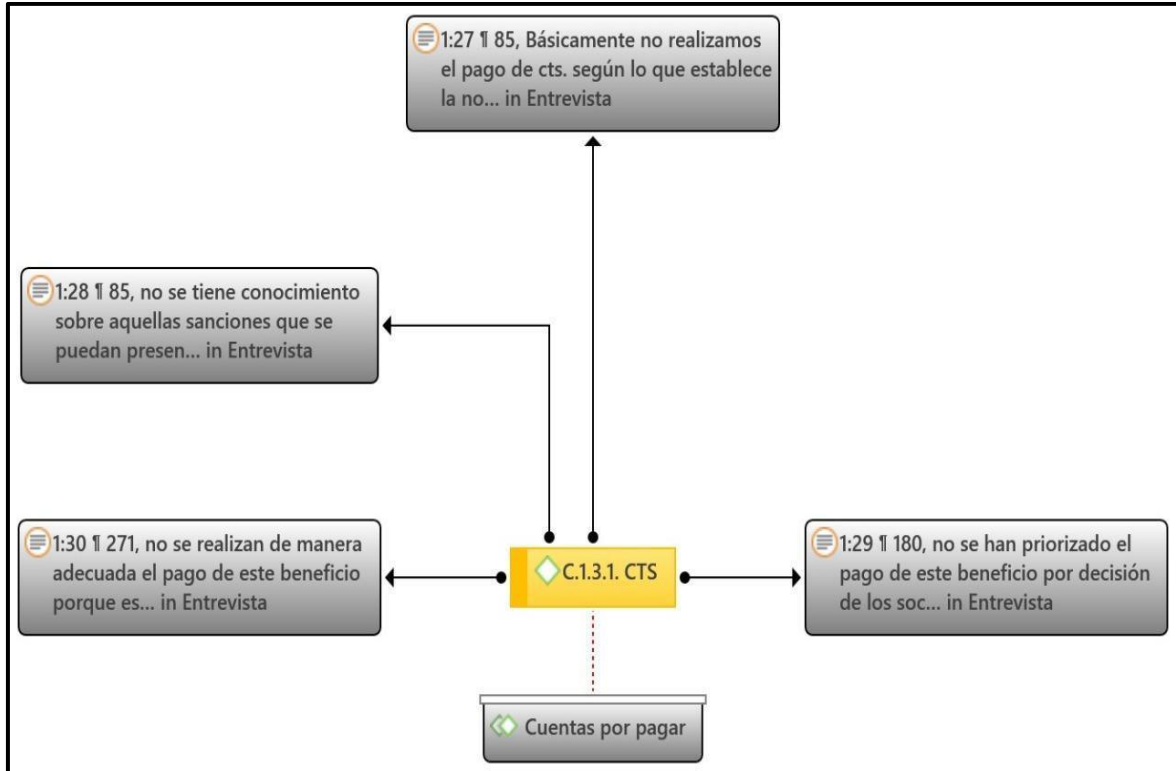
1:27 ¶ 85, Básicamente no realizamos el pago de cts. según lo que establece la no... in Entrevista

1:28 ¶ 85, no se tiene conocimiento sobre aquellas sanciones que se puedan presen... in Entrevista

1:30 ¶ 271, no se realizan de manera adecuada el pago de este beneficio porque es... in Entrevista

C.1.3.1. CTS

1:29 ¶ 180, no se han priorizado el pago de este beneficio por decisión de los soc... in Entrevista

Cuentas por pagar